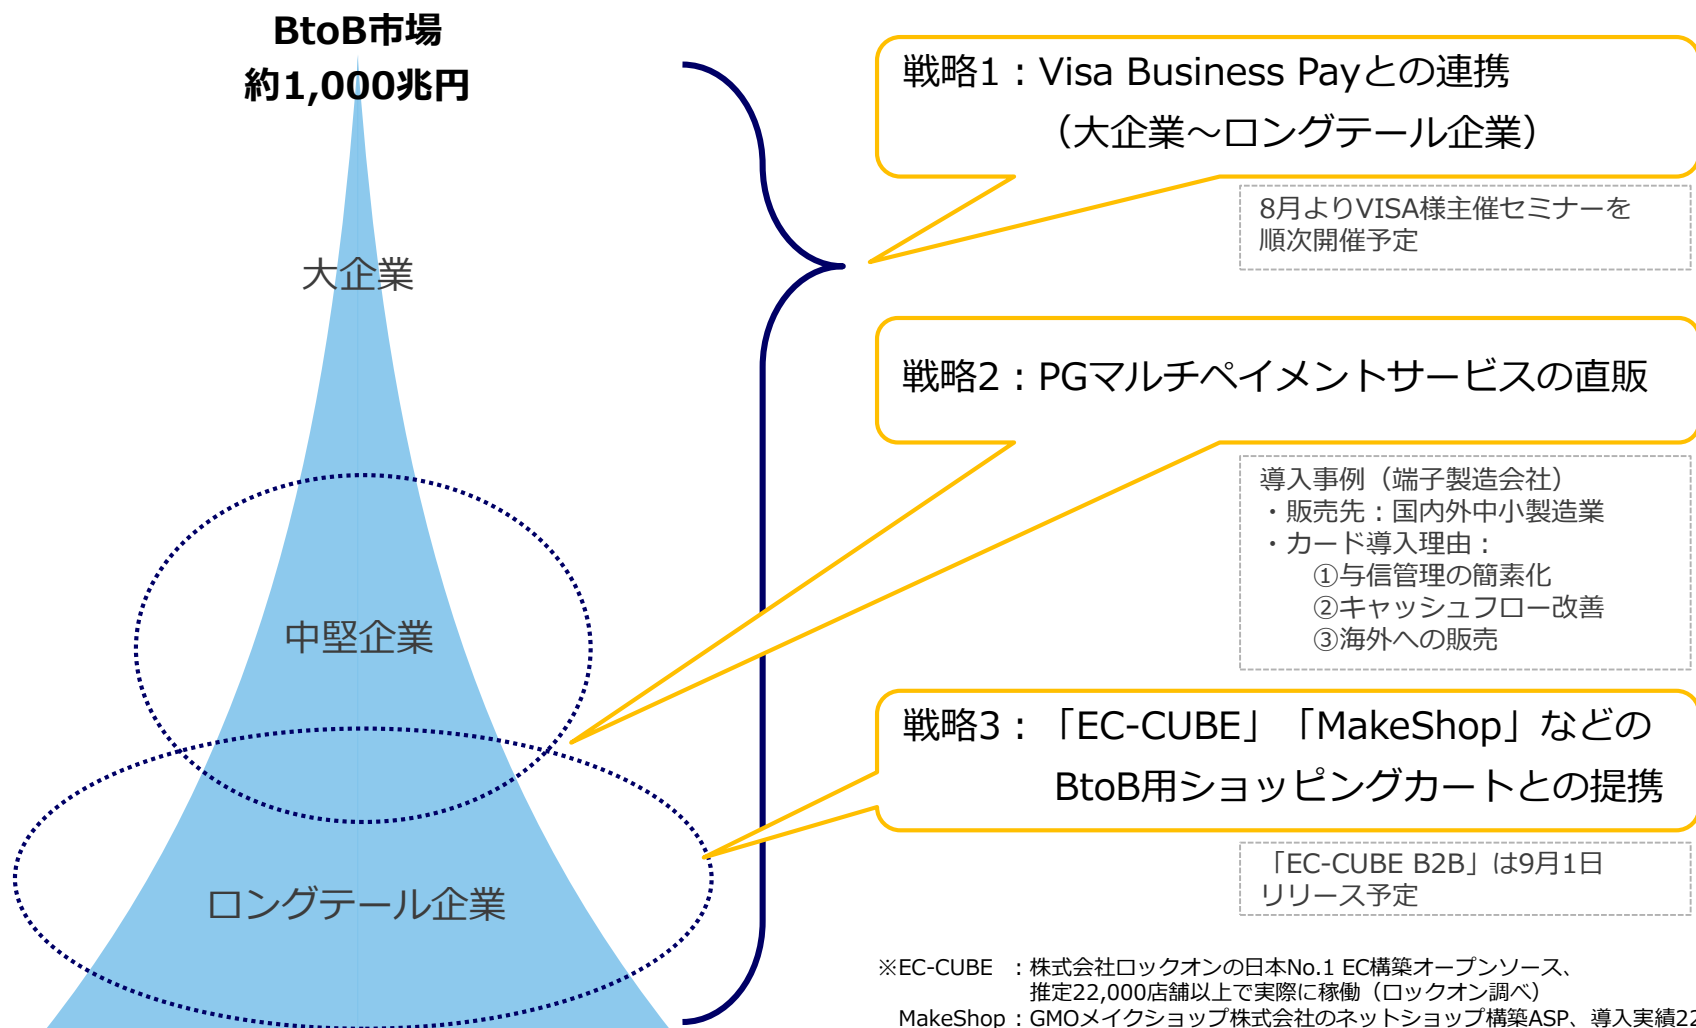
BtoB市場
約1,000兆円

大企業

中堅企業

ロングテール企業

戦略1：Visa Business Payとの連携
（大企業～ロングテール企業）

8月よりVISA様主催セミナーを順次開催予定

戦略2：PGマルチペイメントサービスの直販

導入事例（端子製造会社）
・販売先：国内外中小製造業
・カード導入理由：
①与信管理の簡素化
②キャッシュフロー改善
③海外への販売

戦略3：「EC-CUBE」「MakeShop」などのBtoB用ショッピングカートとの提携

「EC-CUBE B2B」は9月1日リリース予定

※EC-CUBE ：株式会社ロックオンの日本No.1 EC構築オープンソース、推定22,000店舗以上で実際に稼働（ロックオン調べ）
MakeShop：GMOメイクショップ株式会社のネットショップ構築ASP、導入実績2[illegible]